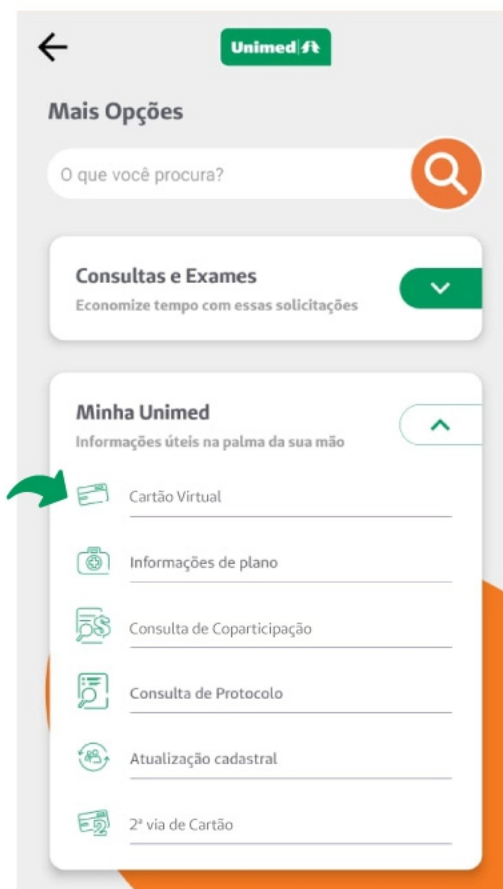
Unimed

Mais Opções

O que você procura?

Consultas e Exames
Economize tempo com essas solicitações

Minha Unimed
Informações úteis na palma da sua mão

Cartão Virtual

Informações de plano

Consulta de Coparticipação

Consulta de Protocolo

Atualização cadastral

2ª via de Cartão